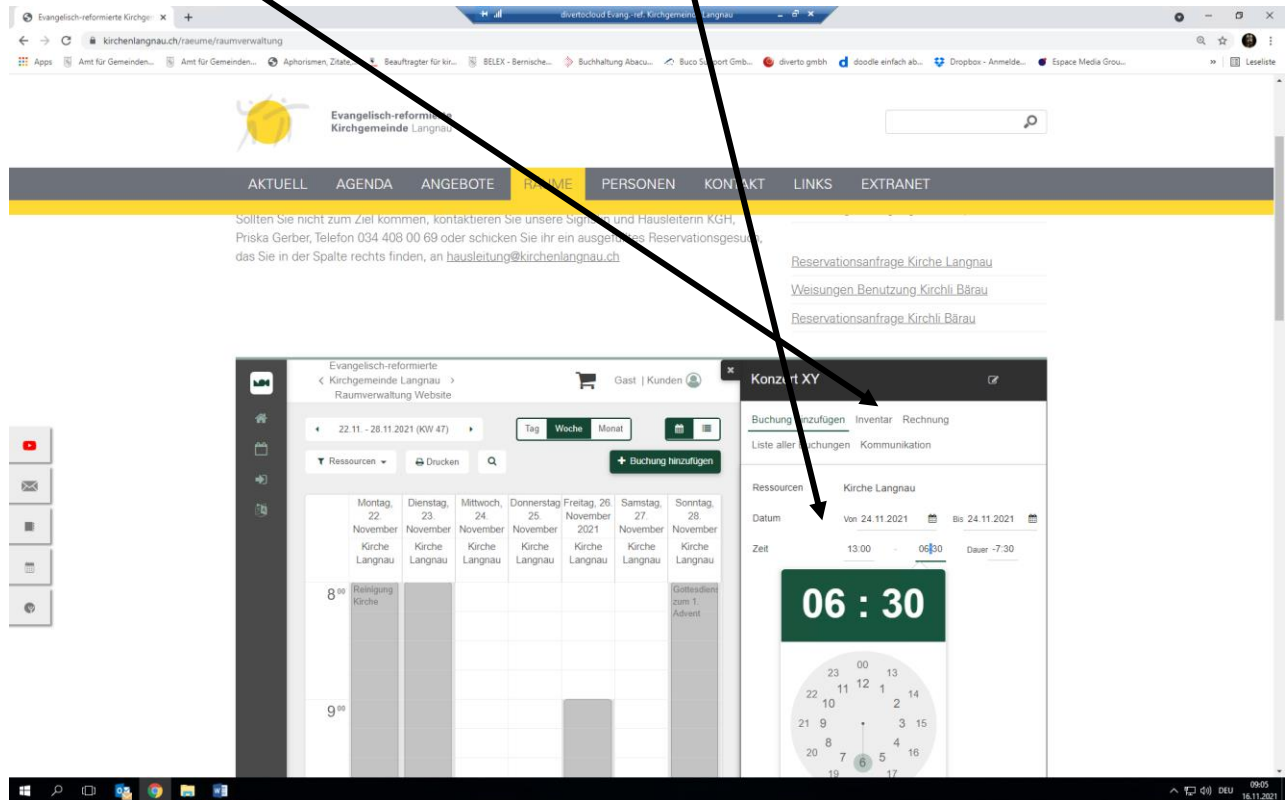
Evangelisch-reformierte Kirchge ×  +

divertocloud Evang.-ref. Kirchgemeinde Langnau

kirchenlangnau.ch/raeume/raumverwaltung

Apps  Amt für Gemeinden...  Amt für Gemeinden...  Aphorismen, Zitate...  Beauftragter für kir...  BELEX - Bernische...  Buchhaltung Abacu...  Buco Support Gmb...  diverto gmbh  doodle einfach ab...  Dropbox - Anmelde...  Espace Media Grou...  »  Leseliste

Evangelisch-reformierte Kirchgemeinde Langnau

AKTUELL  AGENDA  ANGEBOTE  RÄUME  PERSONEN  KONTAKT  LINKS  EXTRANET

Sollten Sie nicht zum Ziel kommen, kontaktieren Sie unsere Sigristin und Hausleiterin KGH, Priska Gerber, Telefon 034 408 00 69 oder schicken Sie ihr ein ausgefülltes Reservationsgesuch, das Sie in der Spalte rechts finden, an hausleitung@kirchenlangnau.ch

Reservationsanfrage Kirche Langnau
Weisungen Benutzung Kirchli Bärau
Reservationsanfrage Kirchli Bärau

Evangelisch-reformierte Kirchgemeinde Langnau Raumverwaltung Website

Gast | Kunden

22.11. - 28.11.2021 (KW 47)

Tag  Woche  Monat

Ressourcen  Drucken

+ Buchung hinzufügen

| | Montag, 22. November | Dienstag, 23. November | Mittwoch, 24. November | Donnerstag, 25. November | Freitag, 26. November 2021 | Samstag, 27. November | Sonntag, 28. November |
|---|---|---|---|---|---|---|---|
| | Kirche Langnau | Kirche Langnau | Kirche Langnau | Kirche Langnau | Kirche Langnau | Kirche Langnau | Kirche Langnau |
| $8^{00}$ | Reinigung Kirche | | | | | | Gottesdienst zum 1. Advent |
| $9^{00}$ | | | | | | | |

Konzert XY

Buchung hinzufügen  Inventar  Rechnung
Liste aller Buchungen  Kommunikation

Ressourcen  Kirche Langnau
Datum  Von 24.11.2021  Bis 24.11.2021
Zeit  13:00  -  06:30  Dauer -7:30

06 : 30

00 12 13 1 14 2 15 3 16 4 17 5 6 18 7 19 8 20 9 21 10 22 11 23

DEU 09:05 16.11.2021